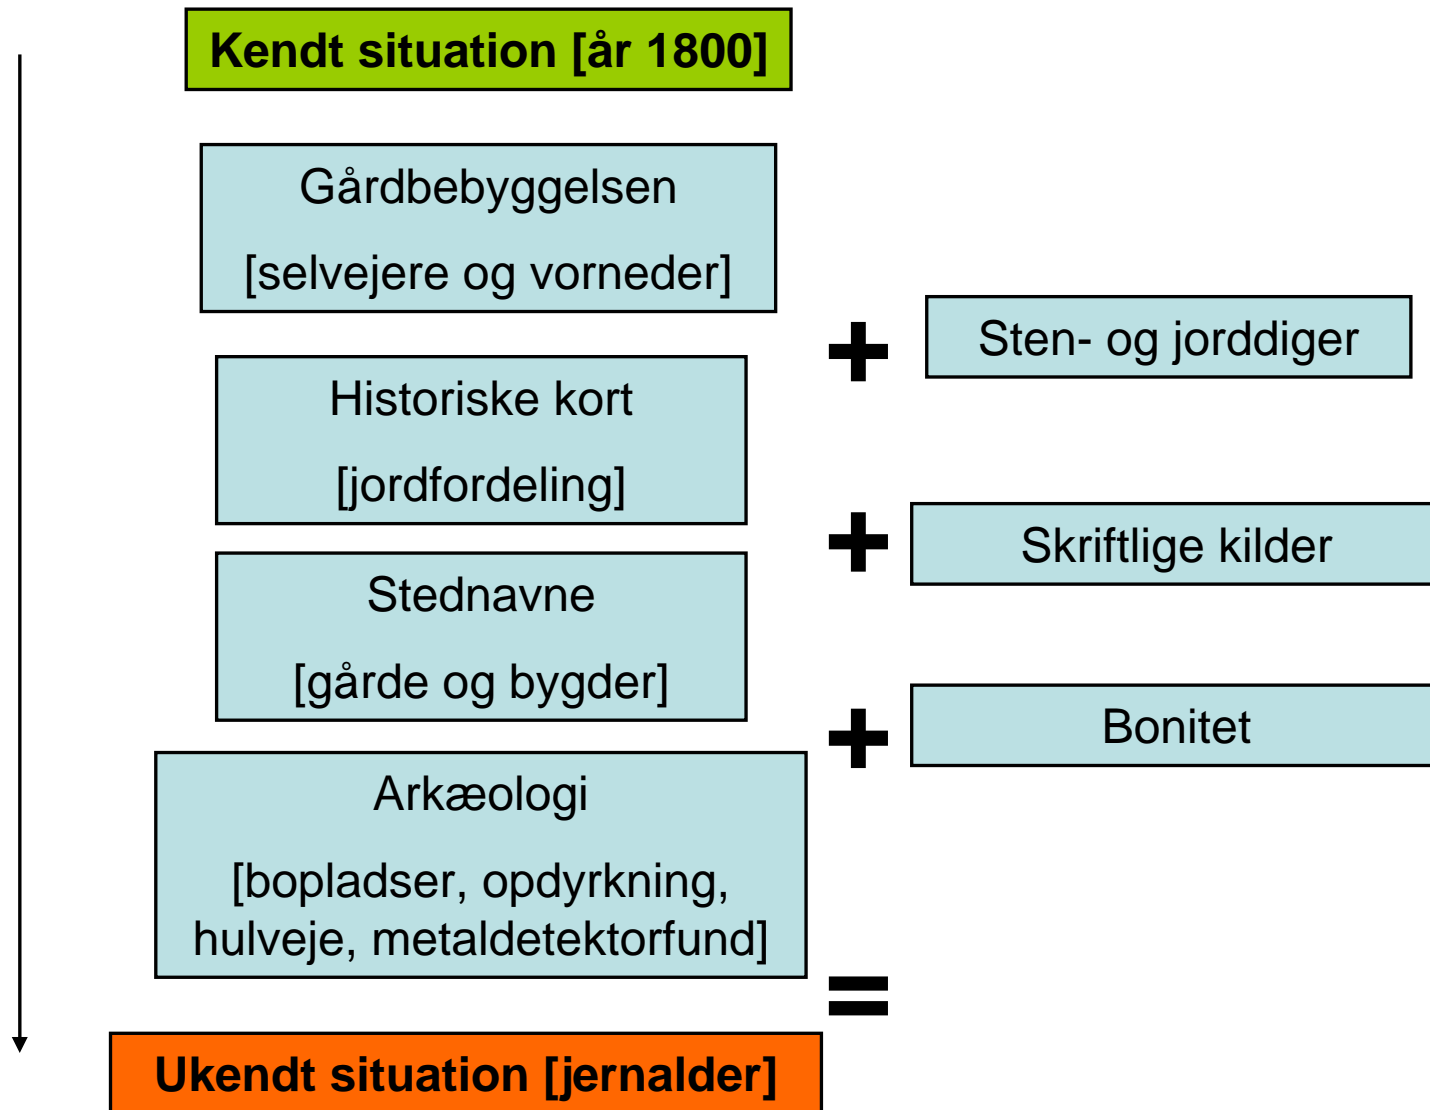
Kendt situation [år 1800]

Gårdbebyggelsen

[selvejere og vorneder]

Historiske kort

[jordfordeling]

Stednavne

[gårde og bygder]

Arkæologi

[bopladser, opdyrkning, hulveje, metaldetektorfund]

+ Sten- og jorddiger

+ Skriftlige kilder

+ Bonitet

=

Ukendt situation [jernalder]